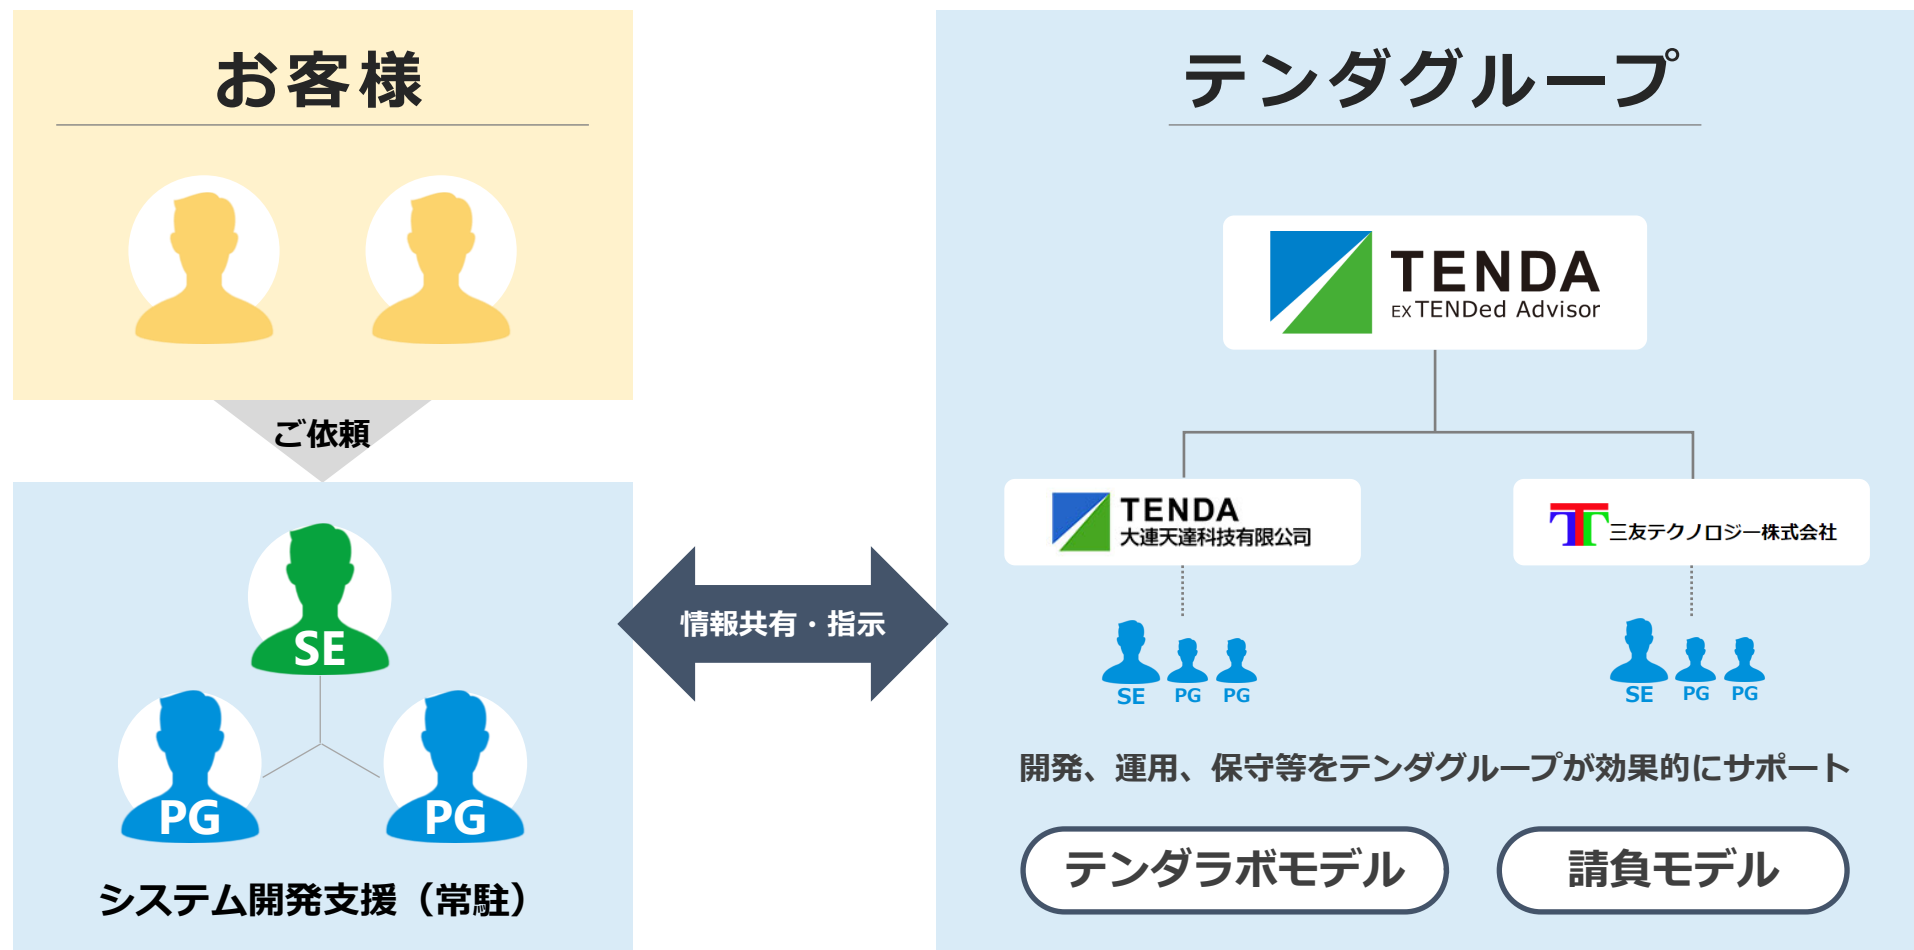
お客様

ご依頼

SE

PG

PG

システム開発支援（常駐）

情報共有・指示

テンダグループ

TENDA
EX TENDed Advisor

TENDA
大連天達科技有限公司

三友テクノロジー株式会社

SE PG PG

SE PG PG

開発、運用、保守等をテンダグループが効果的にサポート

テンダラボモデル

請負モデル